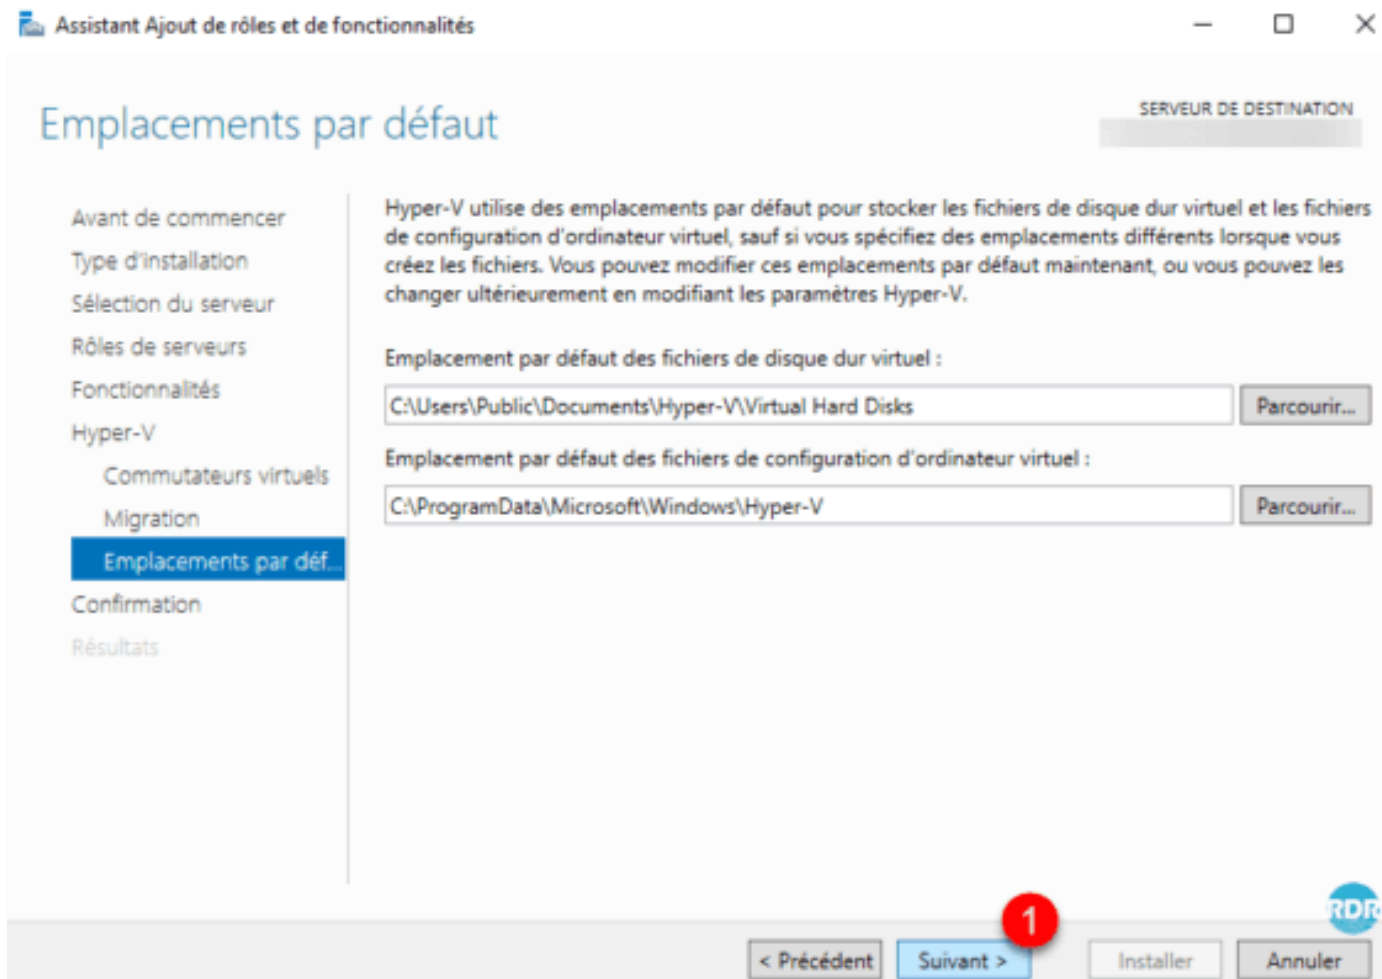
Assistant Ajout de rôles et de fonctionnalités

Emplacements par défaut

SERVEUR DE DESTINATION
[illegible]

Avant de commencer
Type d'installation
Sélection du serveur
Rôles de serveurs
Fonctionnalités
Hyper-V
Commutateurs virtuels
Migration
Emplacements par déf...
Confirmation
Résultats

Hyper-V utilise des emplacements par défaut pour stocker les fichiers de disque dur virtuel et les fichiers de configuration d'ordinateur virtuel, sauf si vous spécifiez des emplacements différents lorsque vous créez les fichiers. Vous pouvez modifier ces emplacements par défaut maintenant, ou vous pouvez les changer ultérieurement en modifiant les paramètres Hyper-V.

Emplacement par défaut des fichiers de disque dur virtuel :

C:\Users\Public\Documents\Hyper-V\Virtual Hard Disks

Parcourir...

Emplacement par défaut des fichiers de configuration d'ordinateur virtuel :

C:\ProgramData\Microsoft\Windows\Hyper-V

Parcourir...

RDR

1

< Précédent
Suivant >
Installer
Annuler